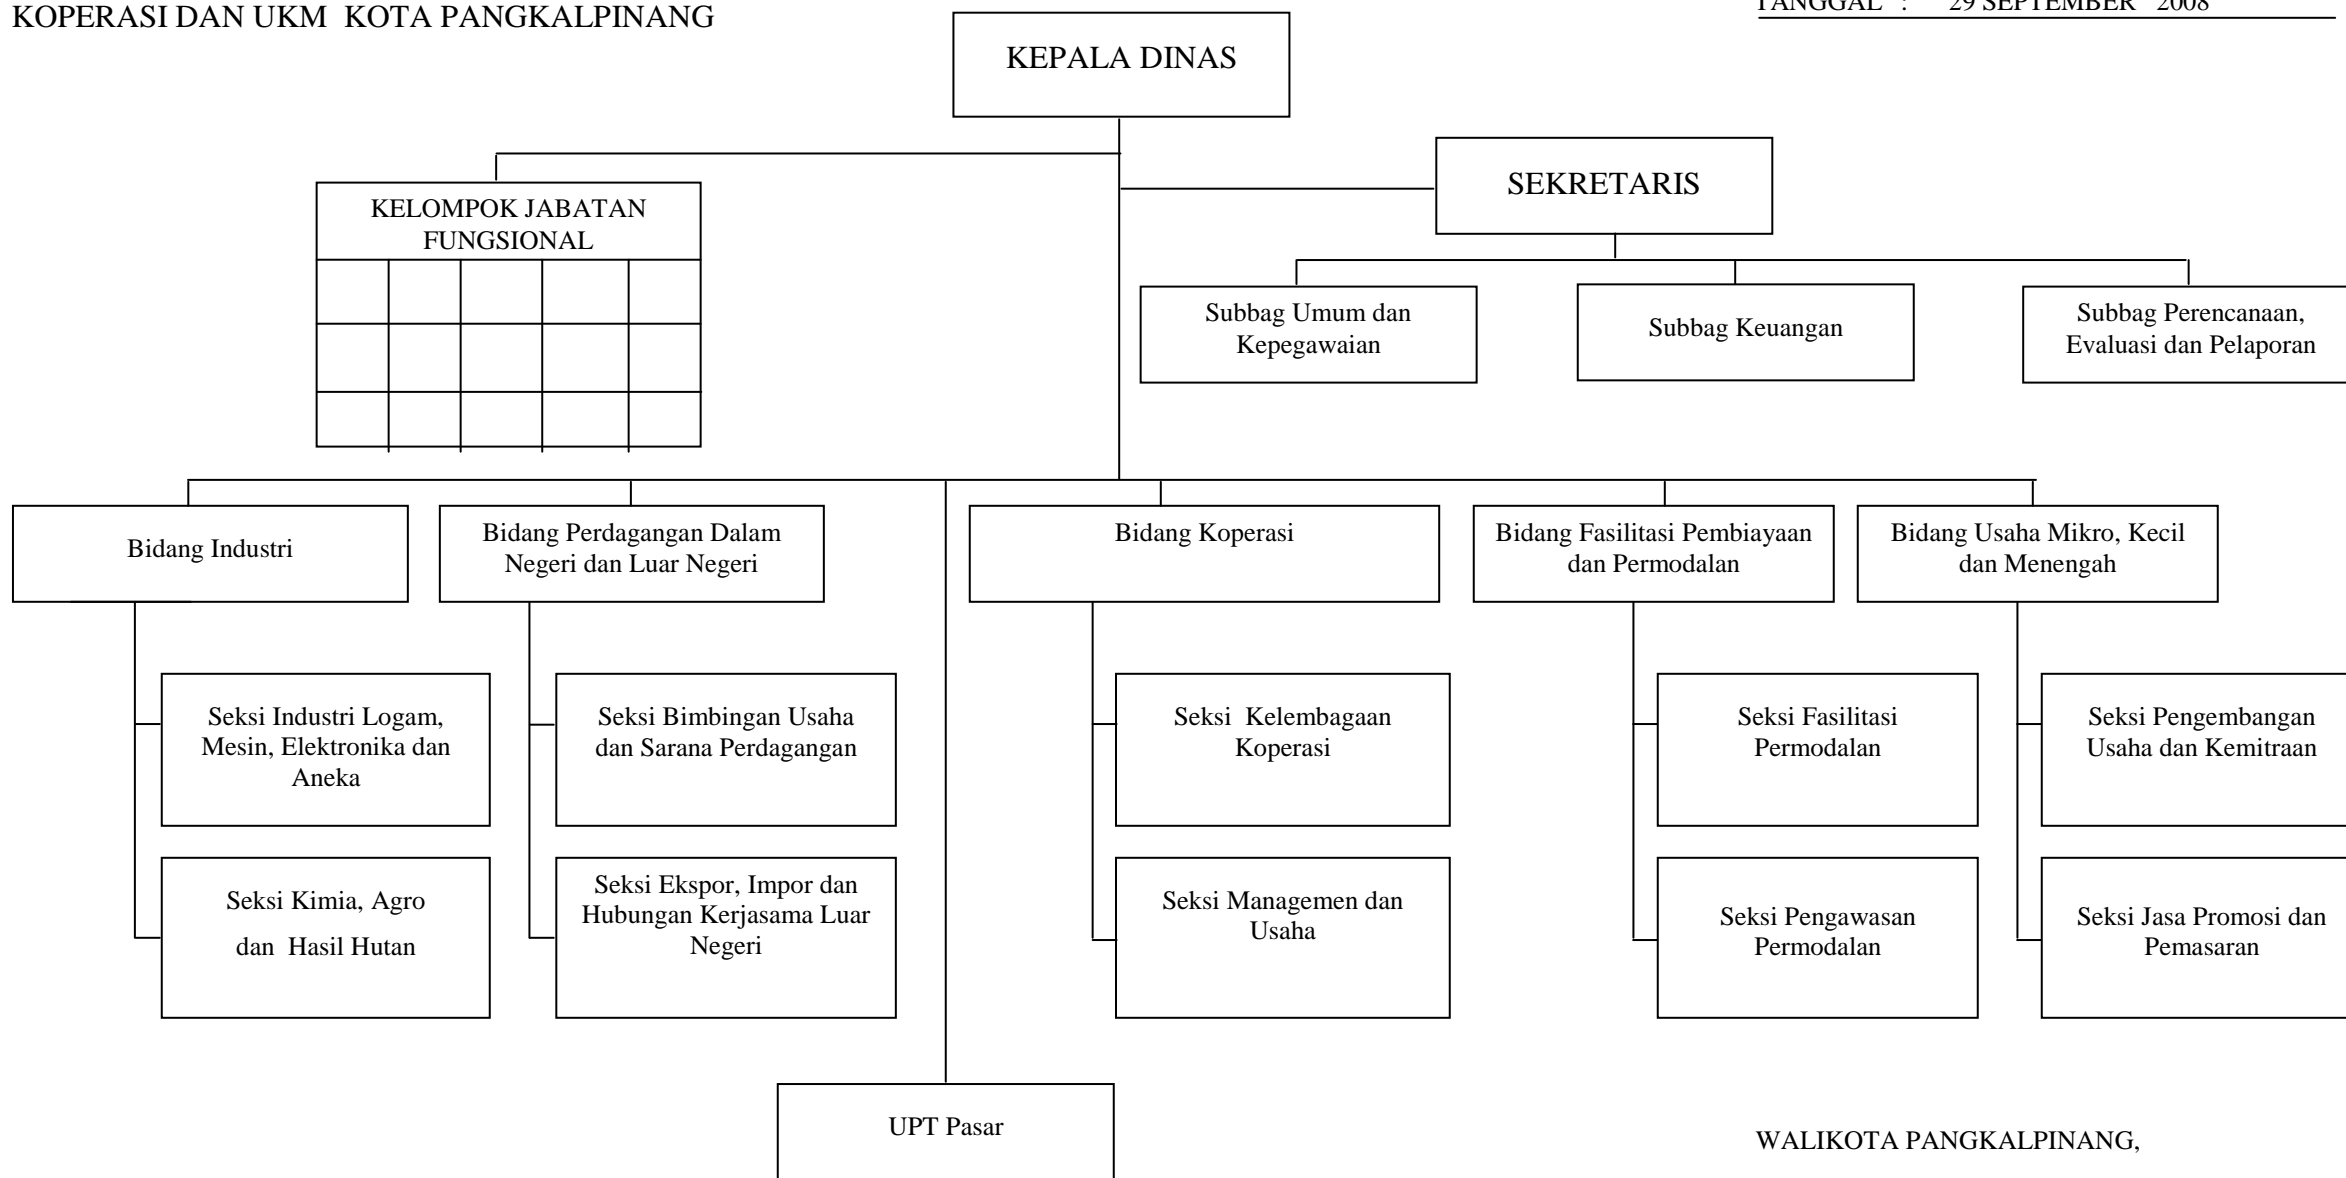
KOPERASI DAN UKM KOTA PANGKALPINANG

TANGGAL : 29 SEPTEMBER 2008

KEPALA DINAS

KELOMPOK JABATAN FUNGSIONAL

SEKRETARIS

Subbag Umum dan Kepegawaian

Subbag Keuangan

Subbag Perencanaan, Evaluasi dan Pelaporan

Bidang Industri

Bidang Perdagangan Dalam Negeri dan Luar Negeri

Bidang Koperasi

Bidang Fasilitasi Pembiayaan dan Permodalan

Bidang Usaha Mikro, Kecil dan Menengah

Seksi Industri Logam, Mesin, Elektronika dan Aneka

Seksi Kimia, Agro dan Hasil Hutan

Seksi Bimbingan Usaha dan Sarana Perdagangan

Seksi Ekspor, Impor dan Hubungan Kerjasama Luar Negeri

Seksi Kelembagaan Koperasi

Seksi Managemen dan Usaha

Seksi Fasilitasi Permodalan

Seksi Pengawasan Permodalan

Seksi Pengembangan Usaha dan Kemitraan

Seksi Jasa Promosi dan Pemasaran

UPT Pasar

WALIKOTA PANGKALPINANG,